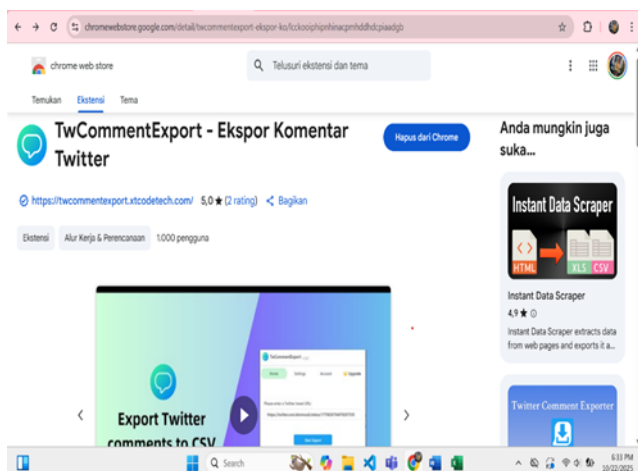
chromewebstore.google.com/detail/twcommentexport-ekspor-ko/lcckooiphipnhinacpmhddhdcpiaadgb

chrome web store

Telusuri ekstensi dan tema

Temukan Ekstensi Tema

TwCommentExport - Ekspor Komentar Twitter

Hapus dari Chrome

https://twcommentexport.xtcodetech.com/ 5,0 ★ (2 rating) Bagikan

Ekstensi Alur Kerja & Perencanaan 1.000 pengguna

TwCommentExport

Home Settings Account Upgrade

Please enter a Twitter tweet URL

Start Export

Export Twitter comments to CSV

Anda mungkin juga suka...

Instant Data Scraper

HTML XLS CSV

Instant Data Scraper

4,9 ★

Instant Data Scraper extracts data from web pages and exports it a...

Twitter Comment Exporter

Search

6:33 PM 10/22/2025